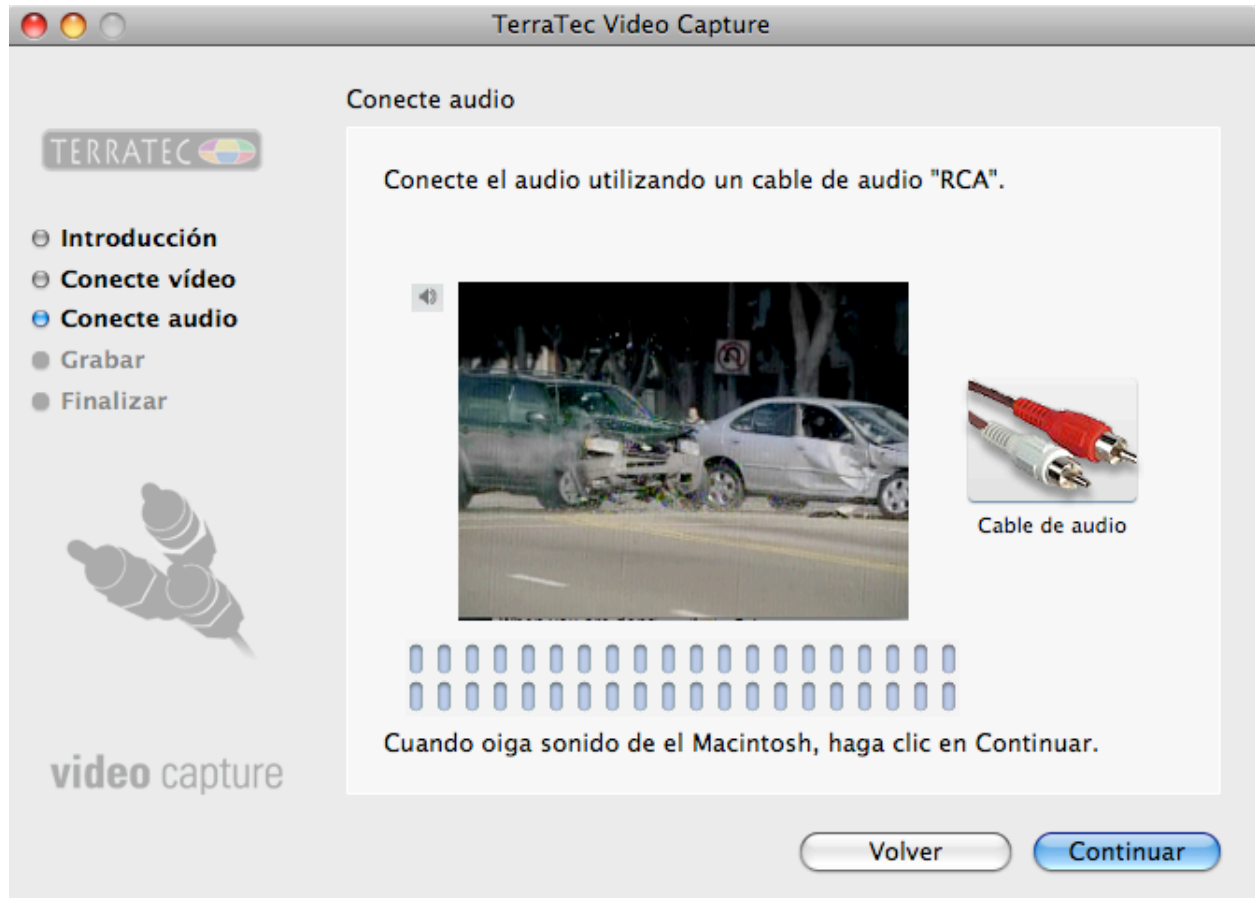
TerraTec Video Capture

TERRATEC

Introducción
Conecte vídeo
Conecte audio
Grabar
Finalizar

video capture

Conecte audio

Conecte el audio utilizando un cable de audio "RCA".

Cable de audio

Cuando oiga sonido de el Macintosh, haga clic en Continuar.

Volver
Continuar